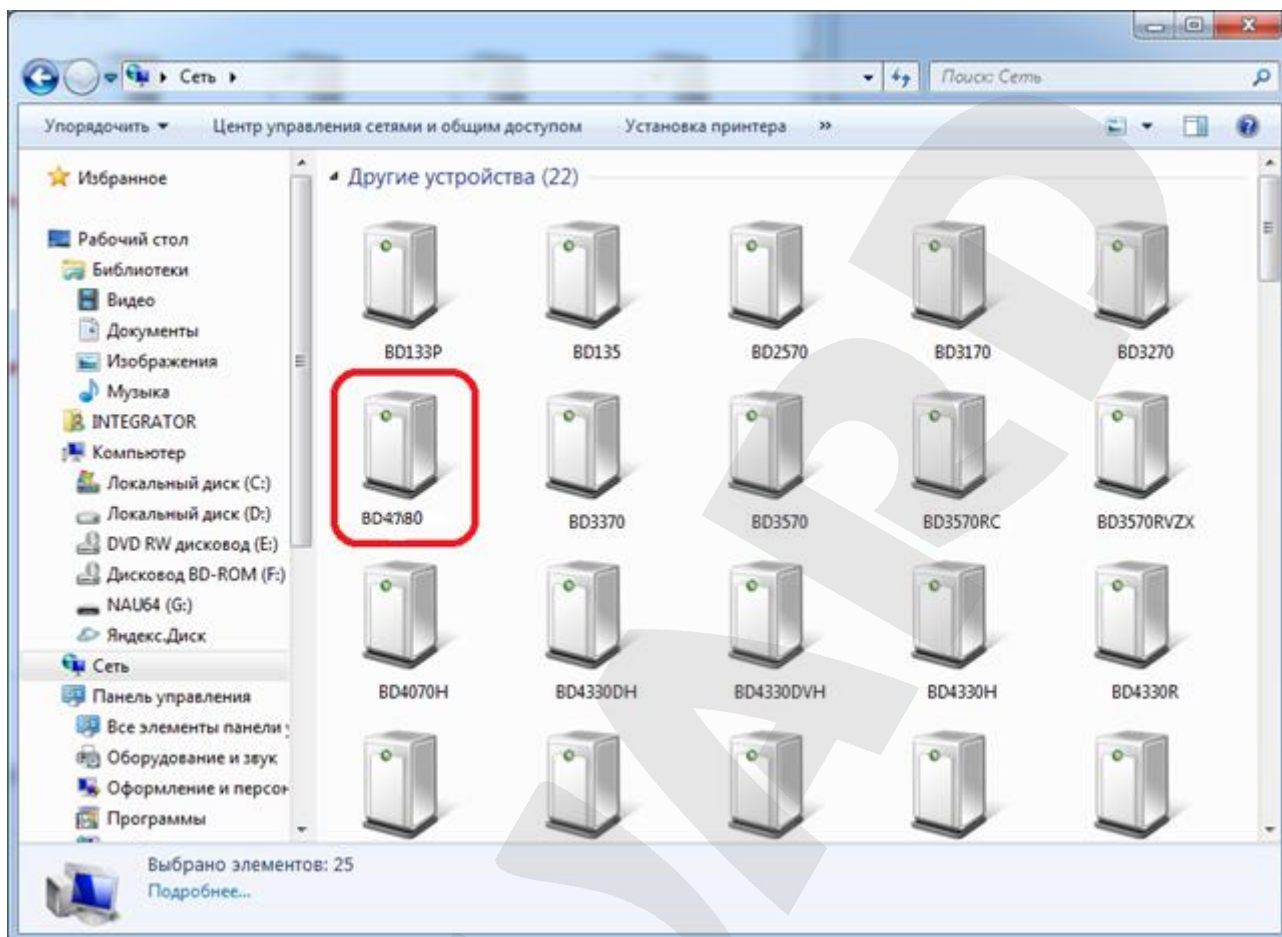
Сеть ▸

Поиск: Сеть

Упорядочить ▾ Центр управления сетями и общим доступом Установка принтера »

Избранное

Рабочий стол
Библиотеки
Видео
Документы
Изображения
Музыка
INTEGRATOR
Компьютер
Локальный диск (C:)
Локальный диск (D:)
DVD RW дисковод (E:)
Дисковод BD-ROM (F:)
NAU64 (G:)
Яндекс.Диск
Сеть
Панель управления
Все элементы панели у
Оборудование и звук
Оформление и персон
Программы

Другие устройства (22)

BD133P BD135 BD2570 BD3170 BD3270
BD4780 BD3370 BD3570 BD3570RC BD3570RVZX
BD4070H BD4330DH BD4330DVH BD4330H BD4330R

Выбрано элементов: 25
Подробнее...

BRD